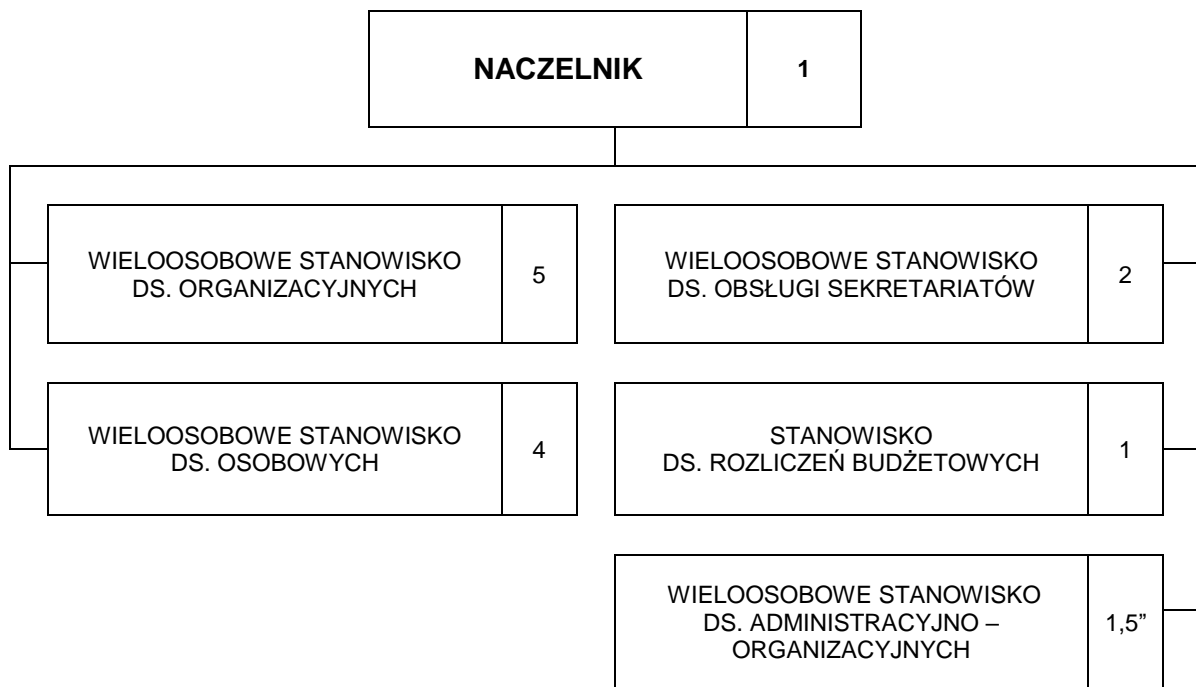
NACZELNIK 1

WIELOOSOBOWE STANOWISKO DS. ORGANIZACYJNYCH 5

WIELOOSOBOWE STANOWISKO DS. OBSŁUGI SEKRETARIATÓW 2

WIELOOSOBOWE STANOWISKO DS. OSOBOWYCH 4

STANOWISKO DS. ROZLICZEŃ BUDŻETOWYCH 1

WIELOOSOBOWE STANOWISKO DS. ADMINISTRACYJNO – ORGANIZACYJNYCH 1,5”